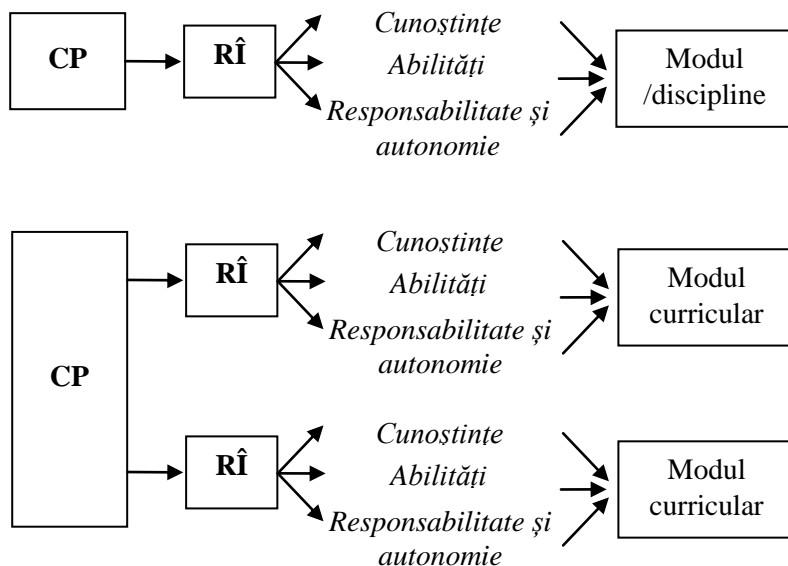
CP

RÎ

Cunoștințe
Abilități
Responsabilitate și autonomie

Modul /discipline

CP

RÎ

Cunoștințe
Abilități
Responsabilitate și autonomie

Modul curricular

RÎ

Cunoștințe
Abilități
Responsabilitate și autonomie

Modul curricular